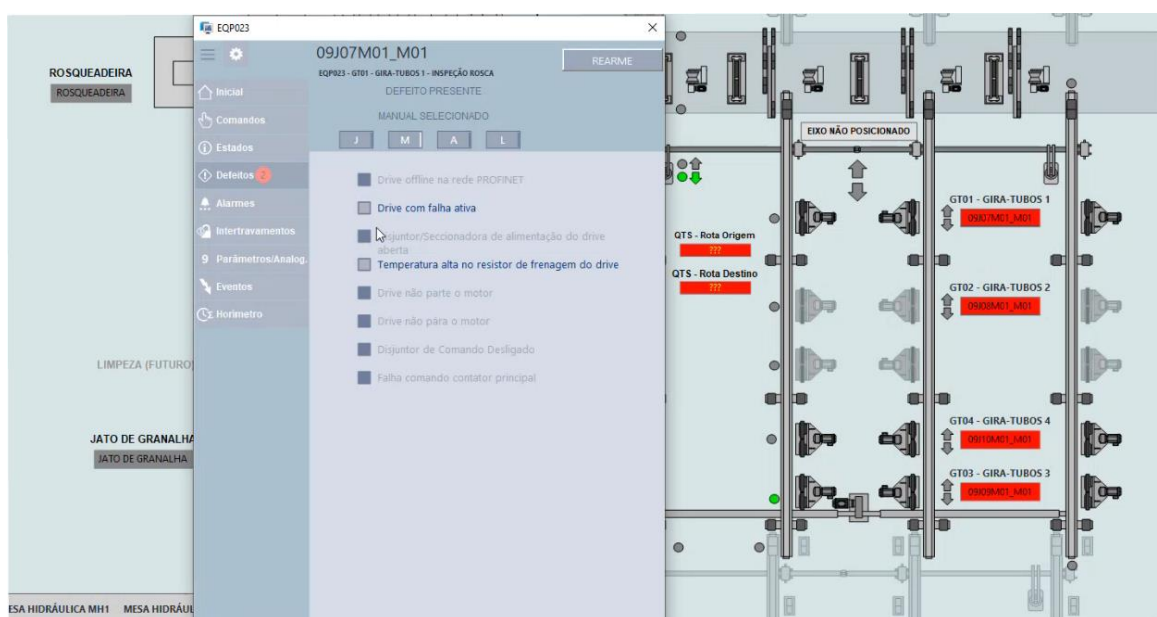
EQP023

09J07M01_M01

EQP023 - GT01 - GIRA-TUBOS 1 - INSPEÇÃO ROSCA

REARME

DEFEITO PRESENTE

MANUAL SELECIONADO

J M A L

Inicial

Comandos

Estados

Defeitos 2

Alarmes

Intertravamentos

Parâmetros/Analog.

Eventos

Horimetro

Drive offline na rede PROFINET

Drive com falha ativa

Disjuntor/Seccionadora de alimentação do drive aberta

Temperatura alta no resistor de frenagem do drive

Drive não parte o motor

Drive não para o motor

Disjuntor de Comando Desligado

Falha comando contator principal

ROSQUEADEIRA

ROSQUEADEIRA

LIMPEZA (FUTURO)

JATO DE GRANALHA

JATO DE GRANALHA

ESA HIDRÁULICA MH1 MESA HIDRÁUL

EIXO NÃO POSICIONADO

QTS - Rota Origem

???

QTS - Rota Destino

???

GT01 - GIRA-TUBOS 1

09J07M01_M01

GT02 - GIRA-TUBOS 2

09J08M01_M01

GT04 - GIRA-TUBOS 4

09J10M01_M01

GT03 - GIRA-TUBOS 3

09J09M01_M01